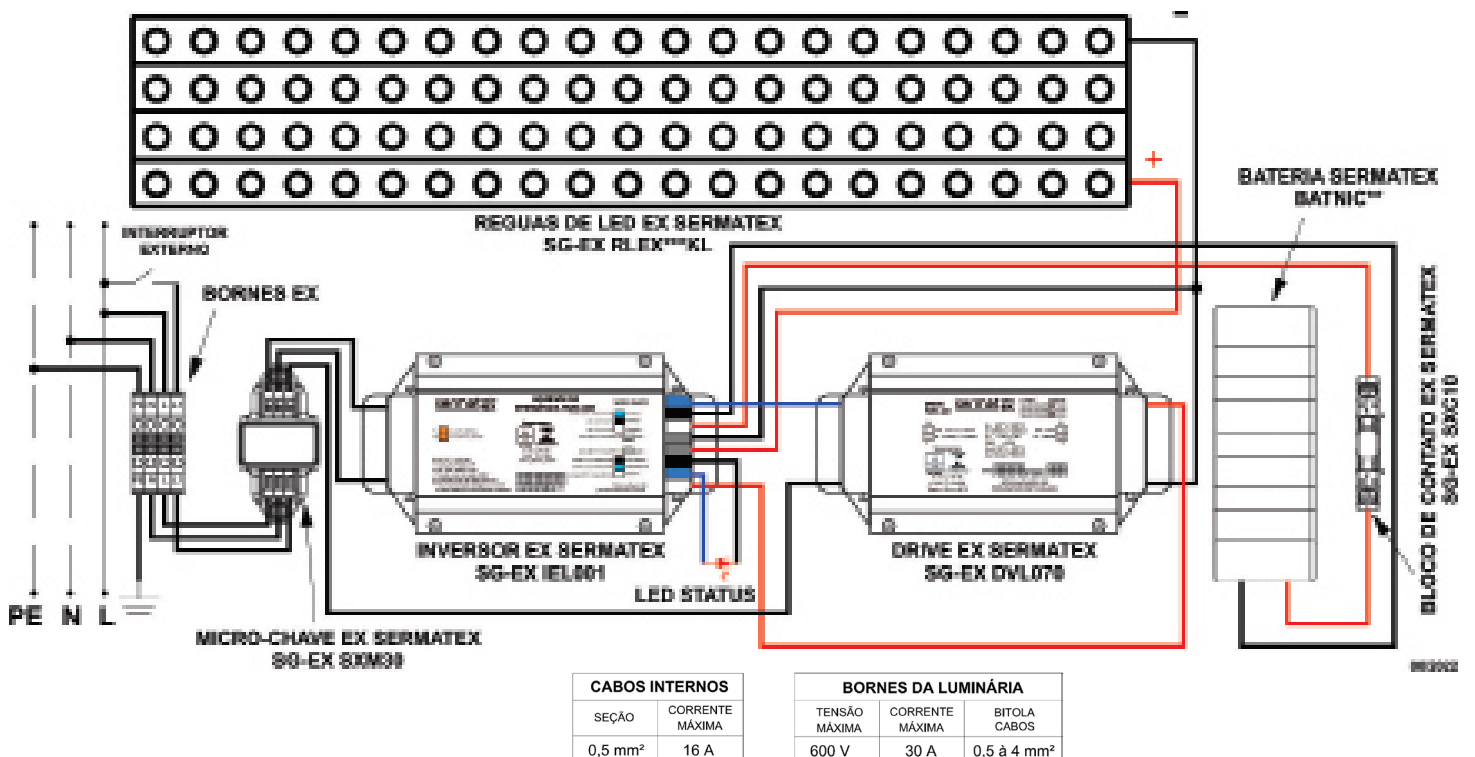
-

+

REGUAS DE LED EX SERMATEX
SG-EX RLEX***KL

BATERIA SERMATEX
BATNIC**

INTERRUPTOR
EXTERNO

BORNES EX

BLOCO DE CONTATO EX SERMATEX
SG-EX SXC10

INVERSOR EX SERMATEX
SG-EX IEL001

DRIVE EX SERMATEX
SG-EX DVL070

LED STATUS

PE N L

MICRO-CHAVE EX SERMATEX
SG-EX SXM30

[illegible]

| CABOS INTERNOS | |
|---|---|
| SEÇÃO | CORRENTE MÁXIMA |
| 0,5 mm² | 16 A |

| BORNES DA LUMINÁRIA | | |
|---|---|---|
| TENSÃO MÁXIMA | CORRENTE MÁXIMA | BITOLA CABOS |
| 600 V | 30 A | 0,5 à 4 mm² |